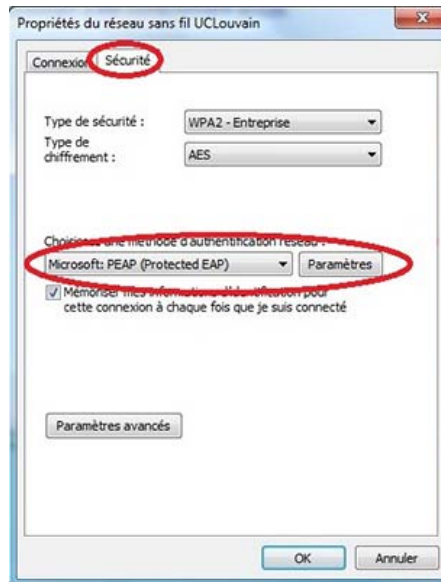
Propriétés du réseau sans fil UCLouvain

Connexion Sécurité

Type de sécurité : WPA2 - Entreprise

Type de chiffrement : AES

Choisissez une méthode d'authentification réseau :

Microsoft: PEAP (Protected EAP)

Paramètres

Mémoriser mes informations d'identification pour cette connexion à chaque fois que je suis connecté

Paramètres avancés

OK

Annuler